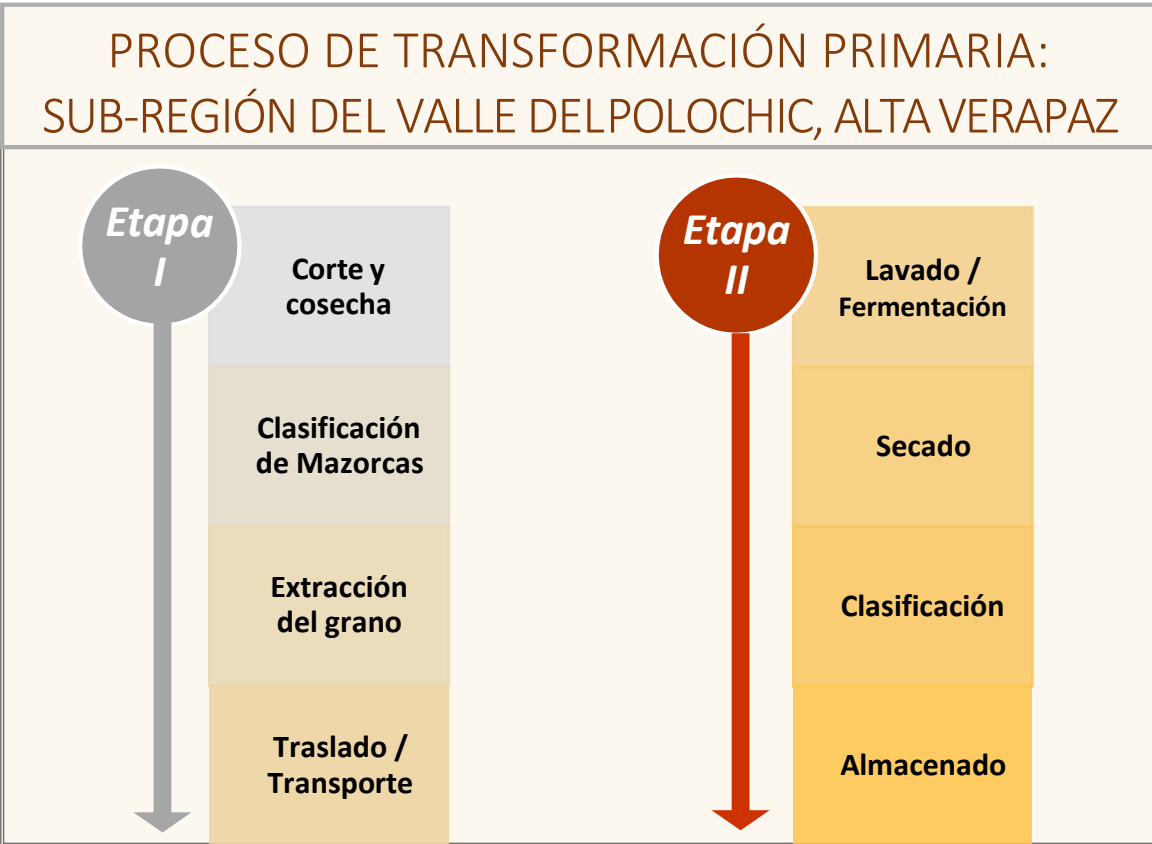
PROCESO DE TRANSFORMACIÓN PRIMARIA:
SUB-REGIÓN DEL VALLE DELPOLOCHIC, ALTA VERAPAZ

Etapa I

Corte y cosecha

Clasificación de Mazorcas

Extracción del grano

Traslado / Transporte

Etapa II

Lavado / Fermentación

Secado

Clasificación

Almacenado